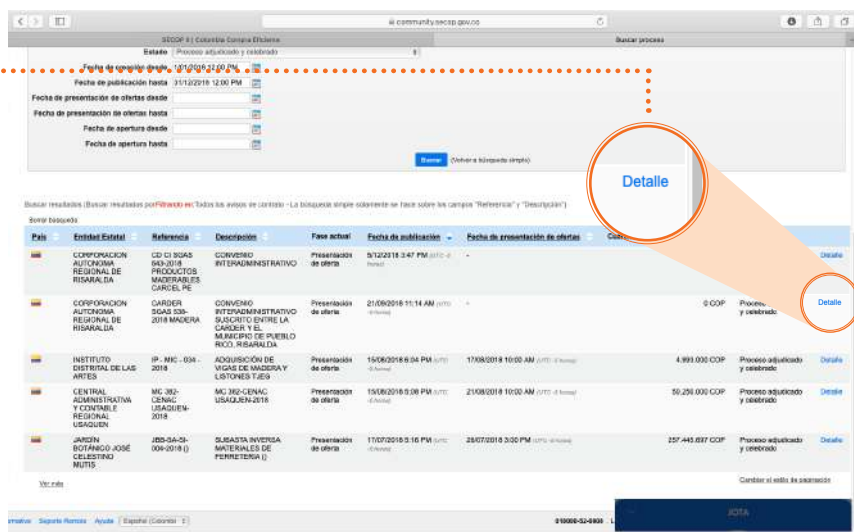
community.secop.gov.co

SECOP II | Colombia Compra Eficiente

Buscar proceso

Estado Proceso adjudicado y celebrado

Fecha de creación desde 1/01/2018 12:00 PM

Fecha de publicación hasta 31/12/2018 12:00 PM

Fecha de presentación de ofertas desde

Fecha de presentación de ofertas hasta

Fecha de apertura desde

Fecha de apertura hasta

Buscar (Volver a búsqueda simple)

Detalle

Buscar resultados (Buscar resultados por Filtrando en: Todos los avisos de contrato - La búsqueda simple solamente se hace sobre los campos "Referencia" y "Descripción")

Borrar búsqueda

| País | Entidad Estatal | Referencia | Descripción | Fase actual | Fecha de publicación | Fecha de presentación de ofertas | Cuan | | | |
|---|---|---|---|---|---|---|---|---|---|---|
| | CORPORACION AUTONOMA REGIONAL DE RISARALDA | CD CI SGAS 643-2018 PRODUCTOS MADERABLES CARCEL PE | CONVENIO INTERADMINISTRATIVO | Presentación de oferta | 5/12/2018 3:47 PM (UTC -5 horas) | - | | | | Detalle |
| | CORPORACION AUTONOMA REGIONAL DE RISARALDA | CARDER SGAS 538-2018 MADERA | CONVENIO INTERADMINISTRATIVO SUSCRITO ENTRE LA CARDER Y EL MUNICIPIO DE PUEBLO RICO, RISARALDA | Presentación de oferta | 21/09/2018 11:14 AM (UTC -5 horas) | - | | 0 COP | Proceso adjudicado y celebrado | Detalle |
| | INSTITUTO DISTRITAL DE LAS ARTES | IP - MIC - 034 - 2018 | ADQUISICIÓN DE VIGAS DE MADERA Y LISTONES TJEG | Presentación de oferta | 15/08/2018 6:04 PM (UTC -5 horas) | 17/08/2018 10:00 AM (UTC -5 horas) | | 4.993.000 COP | Proceso adjudicado y celebrado | Detalle |
| | CENTRAL ADMINISTRATIVA Y CONTABLE REGIONAL USAQUEN | MC 382-CENAC USAQUEN-2018 | MC 382-CENAC USAQUEN-2018 | Presentación de oferta | 15/08/2018 5:08 PM (UTC -5 horas) | 17/08/2018 10:00 AM (UTC -5 horas) | | 50.250.000 COP | Proceso adjudicado y celebrado | Detalle |
| | JARDÍN BOTÁNICO JOSÉ CELESTINO MUTIS | JBB-SA-SI-004-2018 () | SUBASTA INVERSA MATERIALES DE FERRETERIA () | Presentación de oferta | 17/07/2018 5:16 PM (UTC -5 horas) | 26/07/2018 3:00 PM (UTC -5 horas) | | 257.445.697 COP | Proceso adjudicado y celebrado | Detalle |

Ver más

Cambiar el estilo de paginación

rmativo Soporte Remoto Ayuda Español (Colombia)

018000-52-0808

VOTA